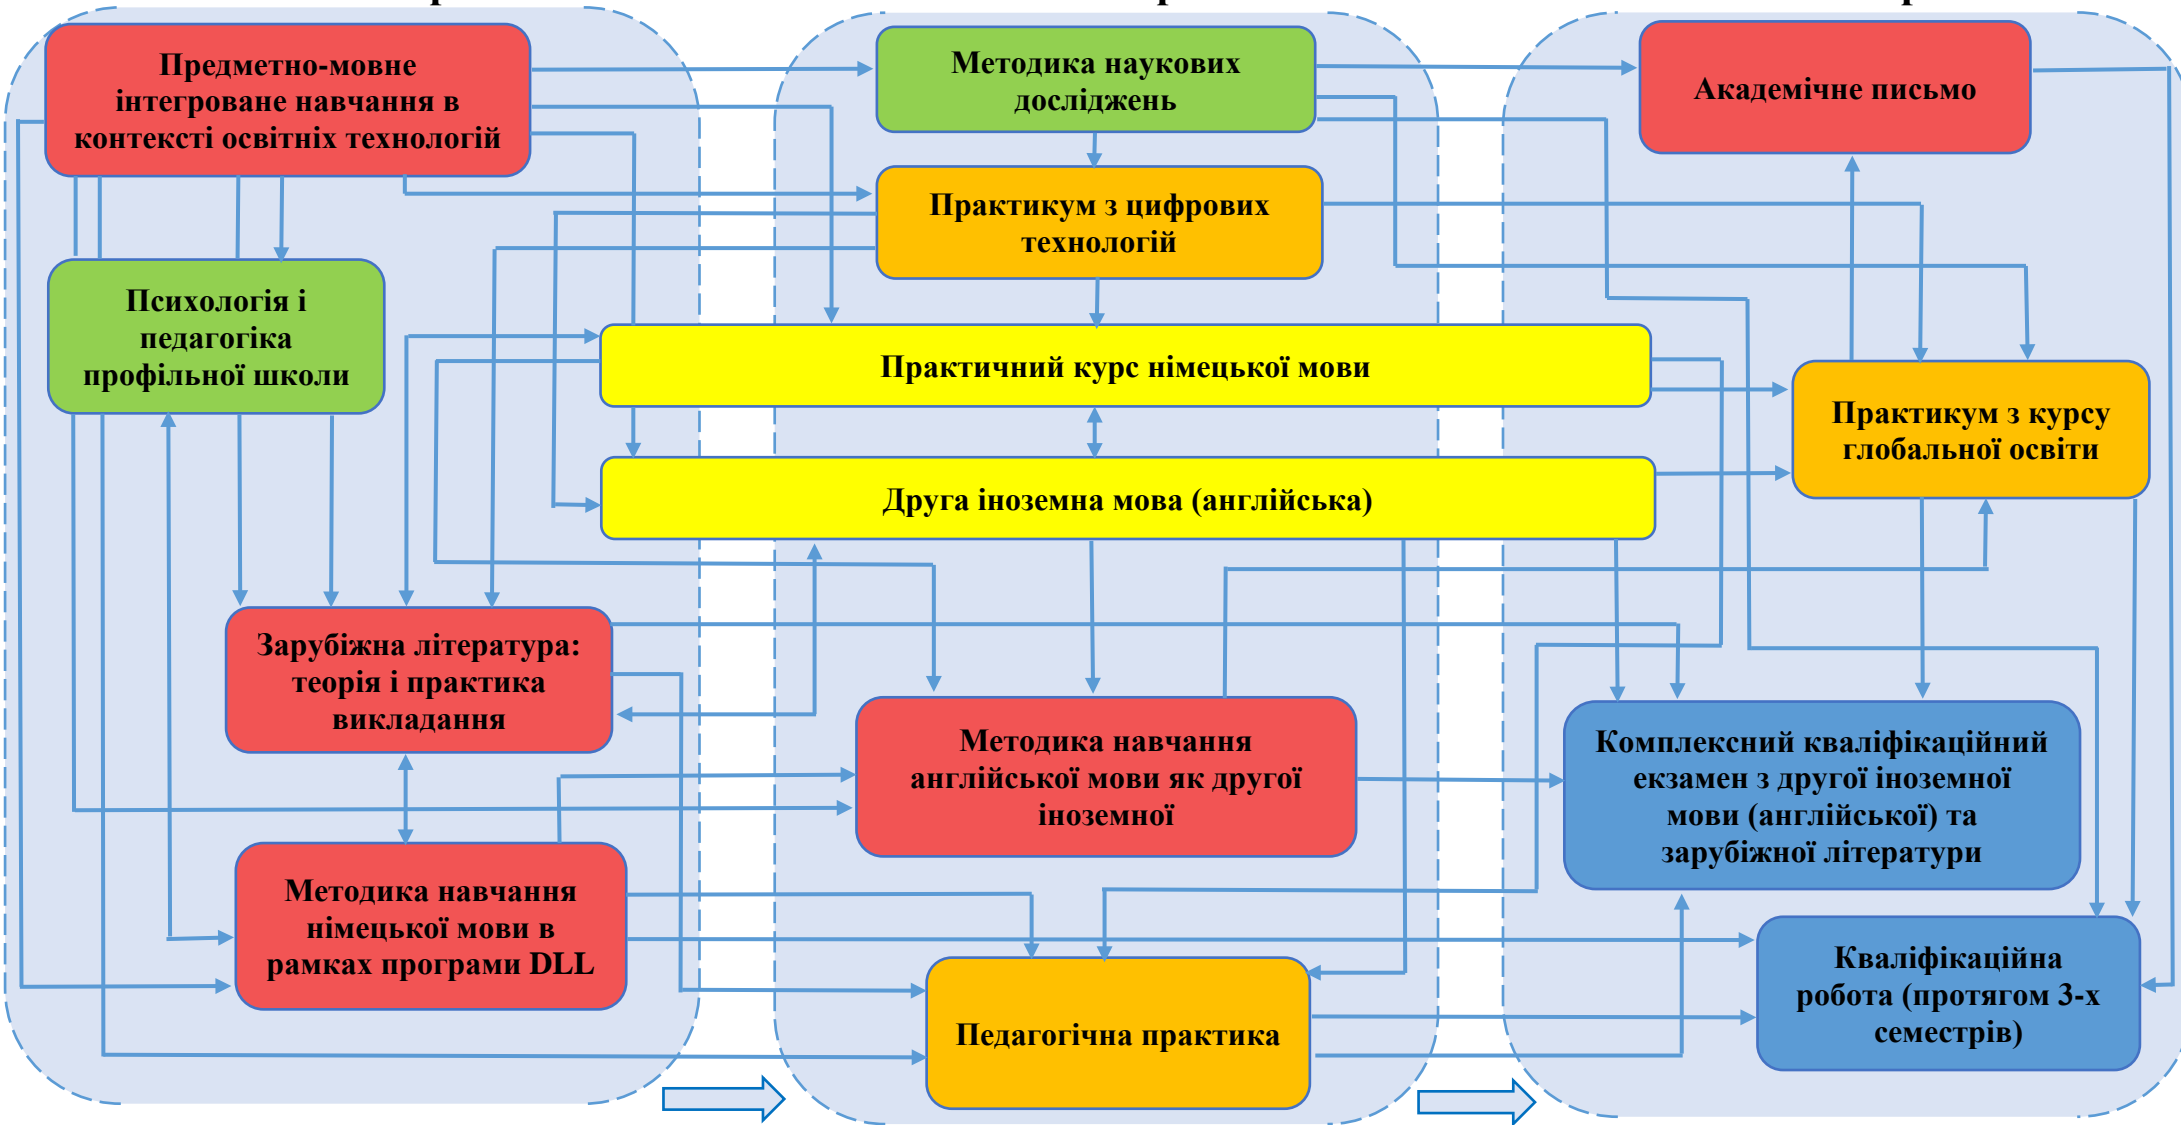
Предметно-мовне інтегроване навчання в контексті освітніх технологій

Методика наукових досліджень

Академічне письмо

Практикум з цифрових технологій

Психологія і педагогіка профільної школи

Практичний курс німецької мови

Практикум з курсу глобальної освіти

Друга іноземна мова (англійська)

Зарубіжна література: теорія і практика викладання

Методика навчання англійської мови як другої іноземної

Комплексний кваліфікаційний екзамен з другої іноземної мови (англійської) та зарубіжної літератури

Методика навчання німецької мови в рамках програми DLL

Кваліфікаційна робота (протягом 3-х семестрів)

Педагогічна практика